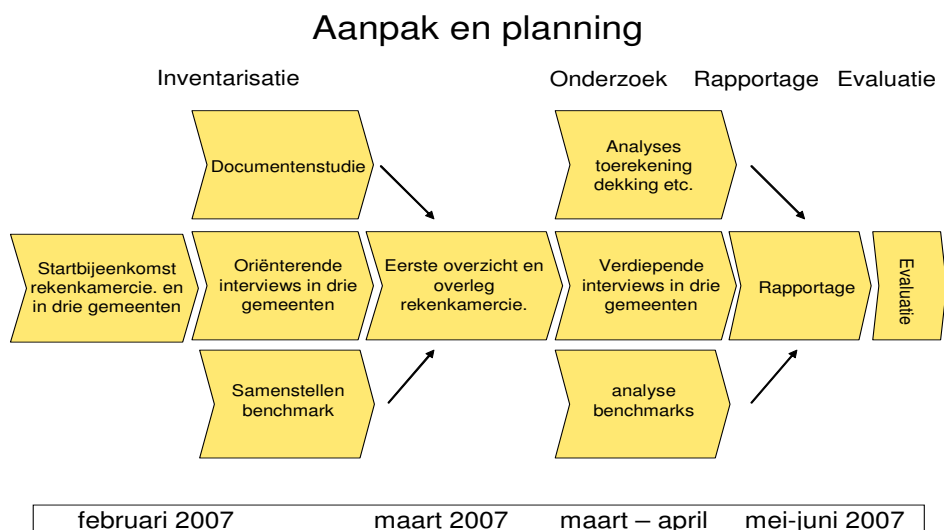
Aanpak en planning

Inventarisatie

Onderzoek

Rapportage

Evaluatie

Documentenstudie

Analyses toerekening dekking etc.

Startbijeenkomst rekenkamercie. en in drie gemeenten

Oriënterende interviews in drie gemeenten

Eerste overzicht en overleg rekenkamercie.

Verdiepende interviews in drie gemeenten

Rapportage

Evaluatie

Samenstellen benchmark

analyse benchmarks

februari 2007

maart 2007

maart – april

mei-juni 2007